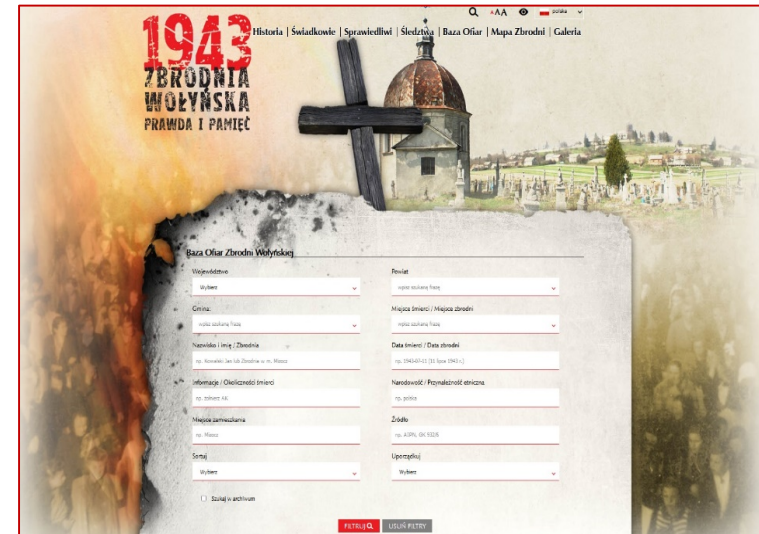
1943
ZBRODNIA WOŁYŃSKA
PRAWDA I PAMIĘĆ

Historia | Świadkowie | Sprawiedliwi | Śledztwa | Baza Ofiar | Mapa Zbrodni | Galeria

AA polska

Baza Ofiar Zbrodni Wołyńskiej

Województwo
Wybierz

Powiat
wpisz szukaną frazę

Gmina
wpisz szukaną frazę

Miejsce śmierci / Miejsce zbrodni
wpisz szukaną frazę

Nazwisko i imię / Zbrodnia
np. Kowalski Jan lub Zbrodnia w m. Mosur

Data śmierci / Data zbrodni
np. 1943-07-11 (11 lipca 1943 r.)

Informacje / Okoliczności śmierci
np. żołnierz AK

Narodowość / Przynależność etniczna
np. polska

Miejsce zamieszkania
np. Mosur

Źródło
np. AIPN, GK 392/6

Sortuj
Wybierz

Uporządkuj
Wybierz

Szukaj w archiwum

FILTRUJ
USUŃ FILTRY